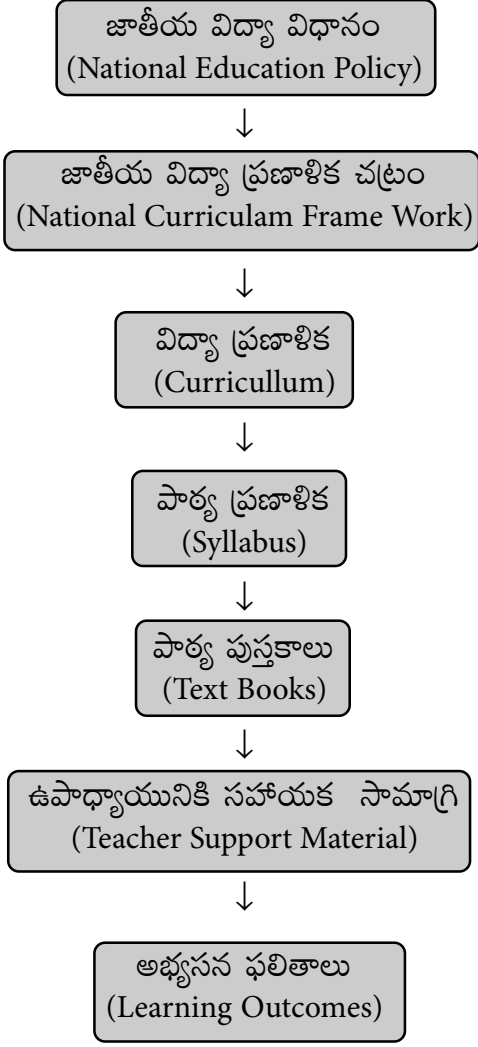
జాతీయ విద్యా విధానం
(National Education Policy)

↓

జాతీయ విద్యా ప్రణాళిక చట్రం
(National Curriculam Frame Work)

↓

విద్యా ప్రణాళిక
(Curricullum)

↓

పాఠ్య ప్రణాళిక
(Syllabus)

↓

పాఠ్య పుస్తకాలు
(Text Books)

↓

ఉపాధ్యాయునికి సహాయక సామాగ్రి
(Teacher Support Material)

↓

అభ్యసన ఫలితాలు
(Learning Outcomes)